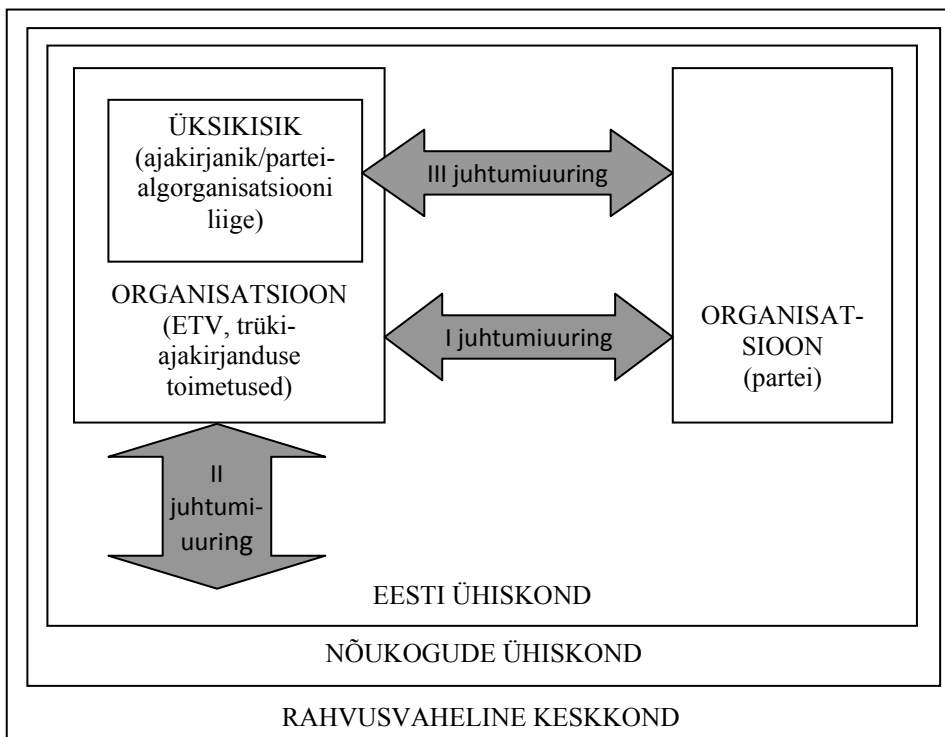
ÜKSIKISIK (ajakirjanik/parteialgorganisatsiooni liige)

III juhtumiuuring

ORGANISATSIOON (ETV, trükiajakirjanduse toimetused)

I juhtumiuuring

ORGANISATSIOON (partei)

II juhtumiuuring

EESTI ÜHISKOND

NÕUKOGUDE ÜHISKOND

RAHVUSVAHELINE KESKKOND